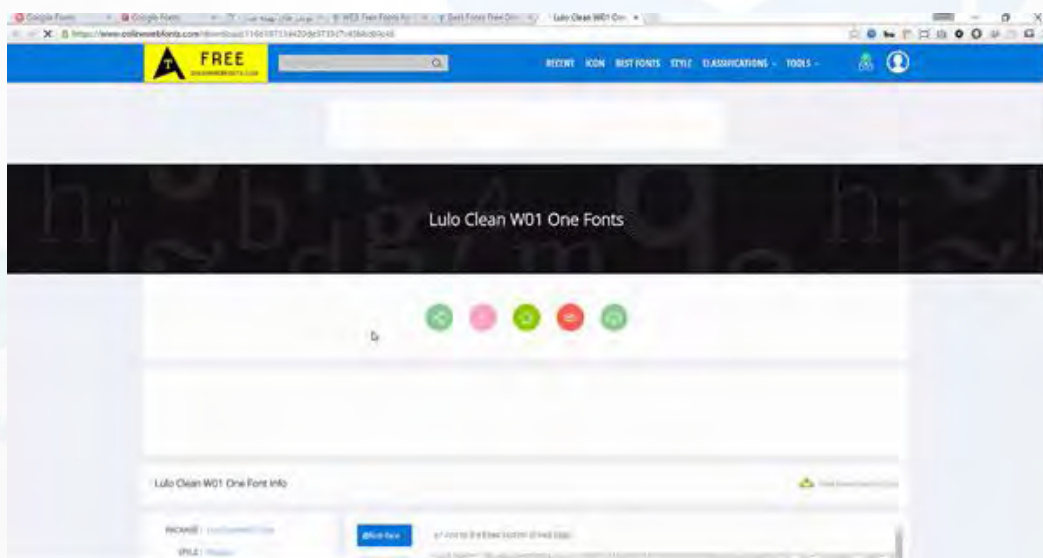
Google Fonts
Google Fonts
W3 Free Fonts
Best Fonts Free
Lulo Clean W01 One
https://www.onlinewebfonts.com/download/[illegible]

FREE

RECENT ICON BEST FONTS STYLE CLASSIFICATIONS TOOLS

Lulo Clean W01 One Fonts

Lulo Clean W01 One Font Info

PACKAGE :
STYLE :
@font-face
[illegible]